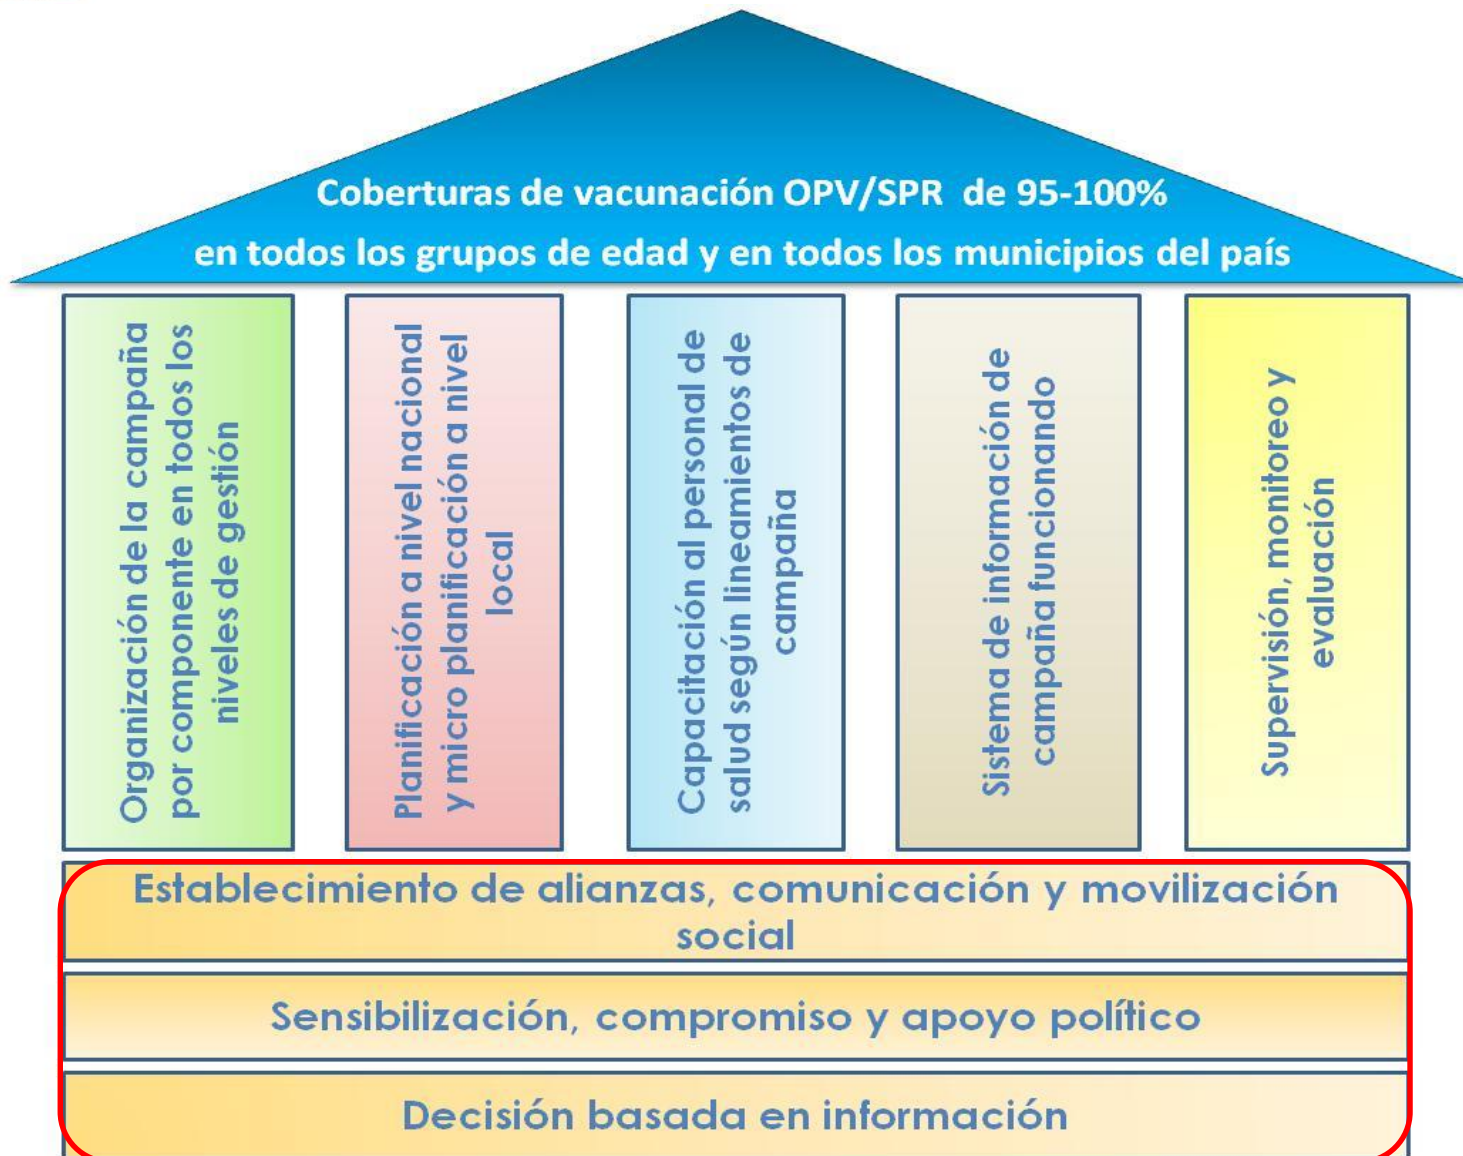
Coberturas de vacunación OPV/SPR de 95-100%
en todos los grupos de edad y en todos los municipios del país

Organización de la campaña por componente en todos los niveles de gestión

Planificación a nivel nacional y micro planificación a nivel local

Capacitación al personal de salud según lineamientos de campaña

Sistema de información de campaña funcionando

Supervisión, monitoreo y evaluación

Establecimiento de alianzas, comunicación y movilización social

Sensibilización, compromiso y apoyo político

Decisión basada en información